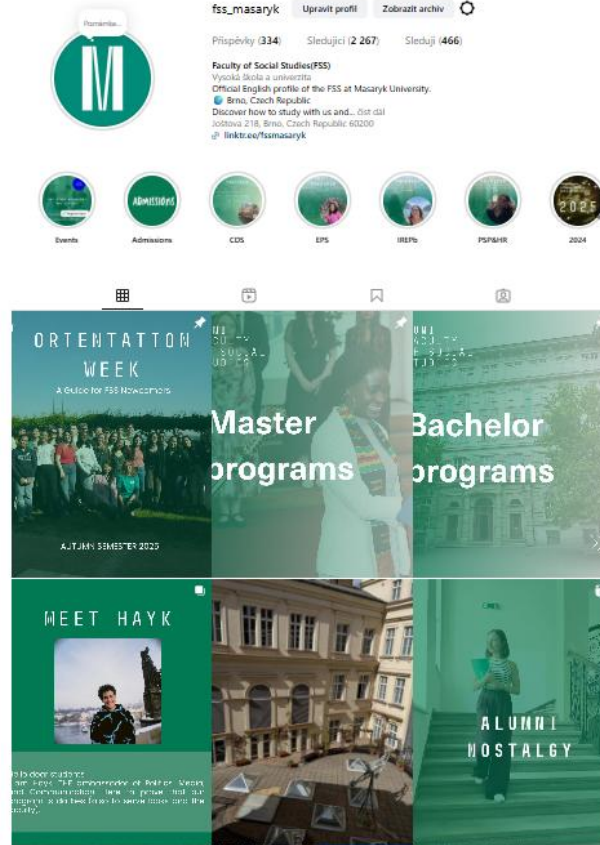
Poznámka...

fss_masaryk Upravit profil Zobrazit archiv

Příspěvky (334) Sledující (2 267) Sleduji (466)

Faculty of Social Studies(FSS)
Vysoká škola a univerzita
Official English profile of the FSS at Masaryk University.
Brno, Czech Republic
Discover how to study with us and... číst dál
Joštova 218, Brno, Czech Republic 60200
linktr.ee/fssmasaryk

Events Admissions CDS EPS IREPs PSP&HR 2024

ADMISSIONS

2025

ORIENTATION WEEK
A Guide for FSS Newcomers
AUTUMN SEMESTER 2025

Master programs

Bachelor programs

MEET HAYK

Hello dear students!
I am Hayk, FSS ambassador of Politics, Media, and Communication. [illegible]

ALUMNI NOSTALGY